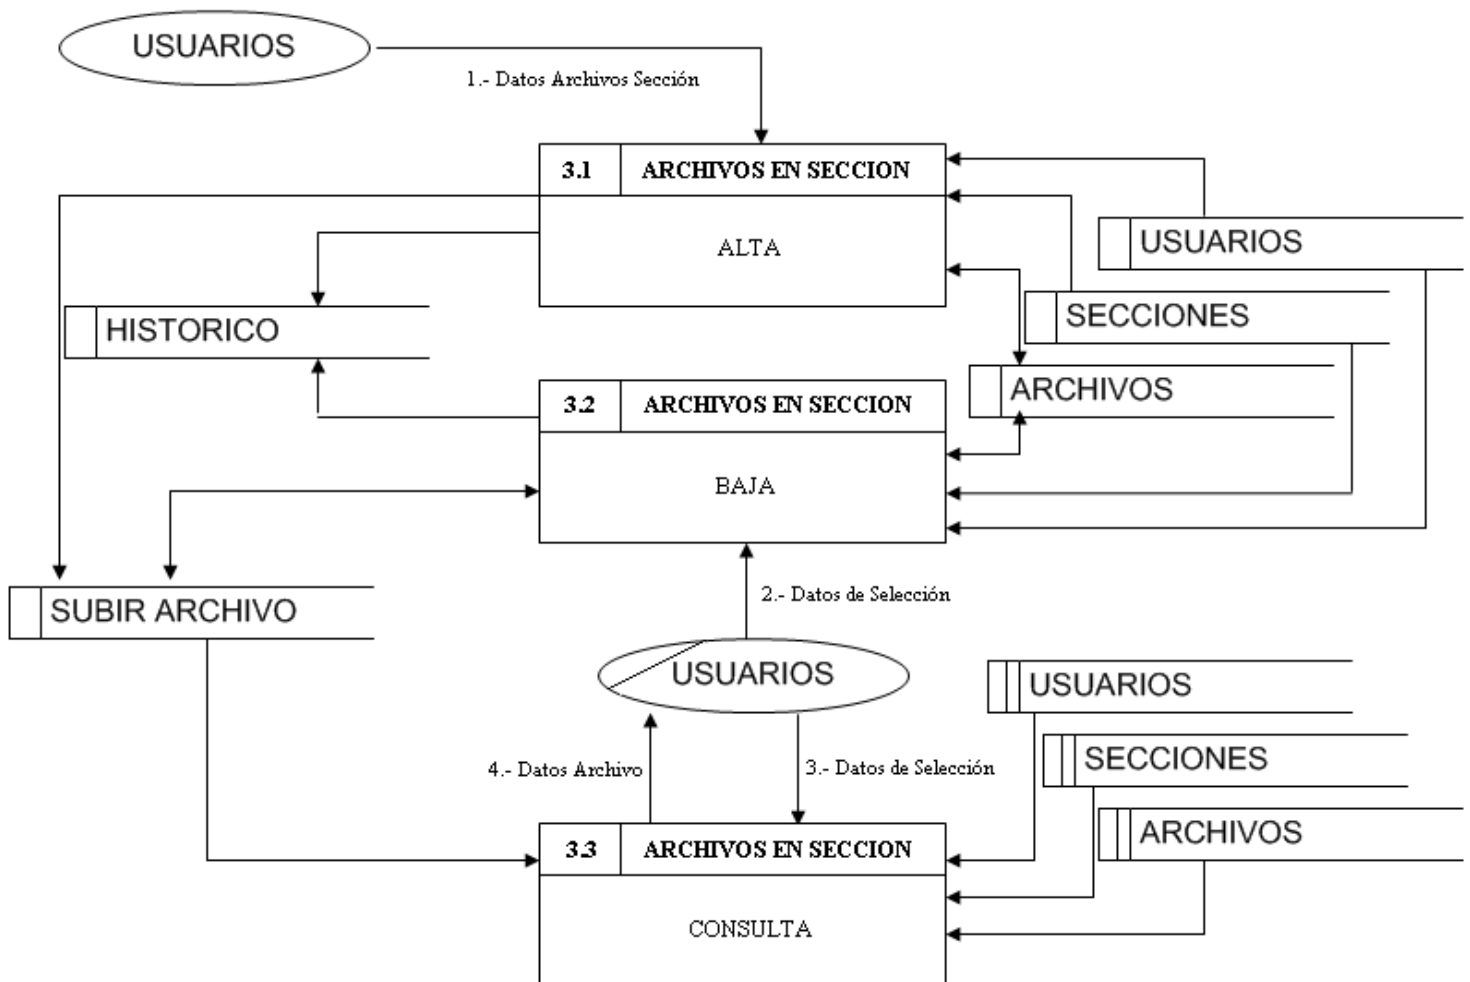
USUARIOS

1.- Datos Archivos Sección

3.1 ARCHIVOS EN SECCION

ALTA

USUARIOS

SECCIONES

HISTORICO

ARCHIVOS

3.2 ARCHIVOS EN SECCION

BAJA

SUBIR ARCHIVO

2.- Datos de Selección

USUARIOS

USUARIOS

SECCIONES

4.- Datos Archivo

3.- Datos de Selección

ARCHIVOS

3.3 ARCHIVOS EN SECCION

CONSULTA